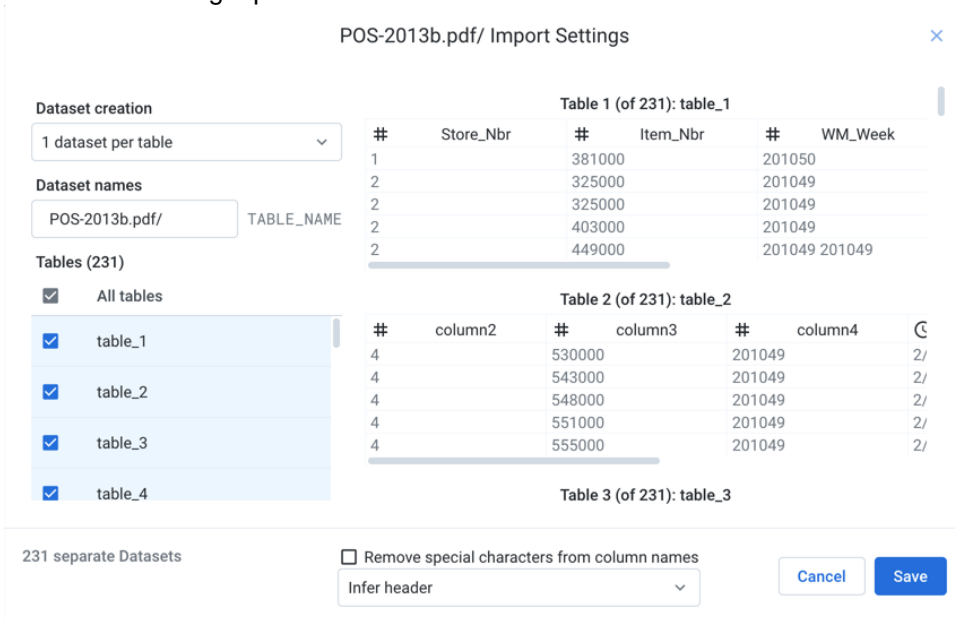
POS-2013b.pdf/ Import Settings

×

Dataset creation

1 dataset per table

Dataset names

POS-2013b.pdf/ TABLE_NAME

Tables (231)

All tables

table_1

table_2

table_3

table_4

Table 1 (of 231): table_1

| # Store_Nbr | # Item_Nbr | # WM_Week |
|---|---|---|
| 1 | 381000 | 201050 |
| 2 | 325000 | 201049 |
| 2 | 325000 | 201049 |
| 2 | 403000 | 201049 |
| 2 | 449000 | 201049 201049 |

Table 2 (of 231): table_2

| # column2 | # column3 | # column4 | |
|---|---|---|---|
| 4 | 530000 | 201049 | 2/ |
| 4 | 543000 | 201049 | 2/ |
| 4 | 548000 | 201049 | 2/ |
| 4 | 551000 | 201049 | 2/ |
| 4 | 555000 | 201049 | 2/ |

Table 3 (of 231): table_3

231 separate Datasets

Remove special characters from column names

Infer header

Cancel

Save